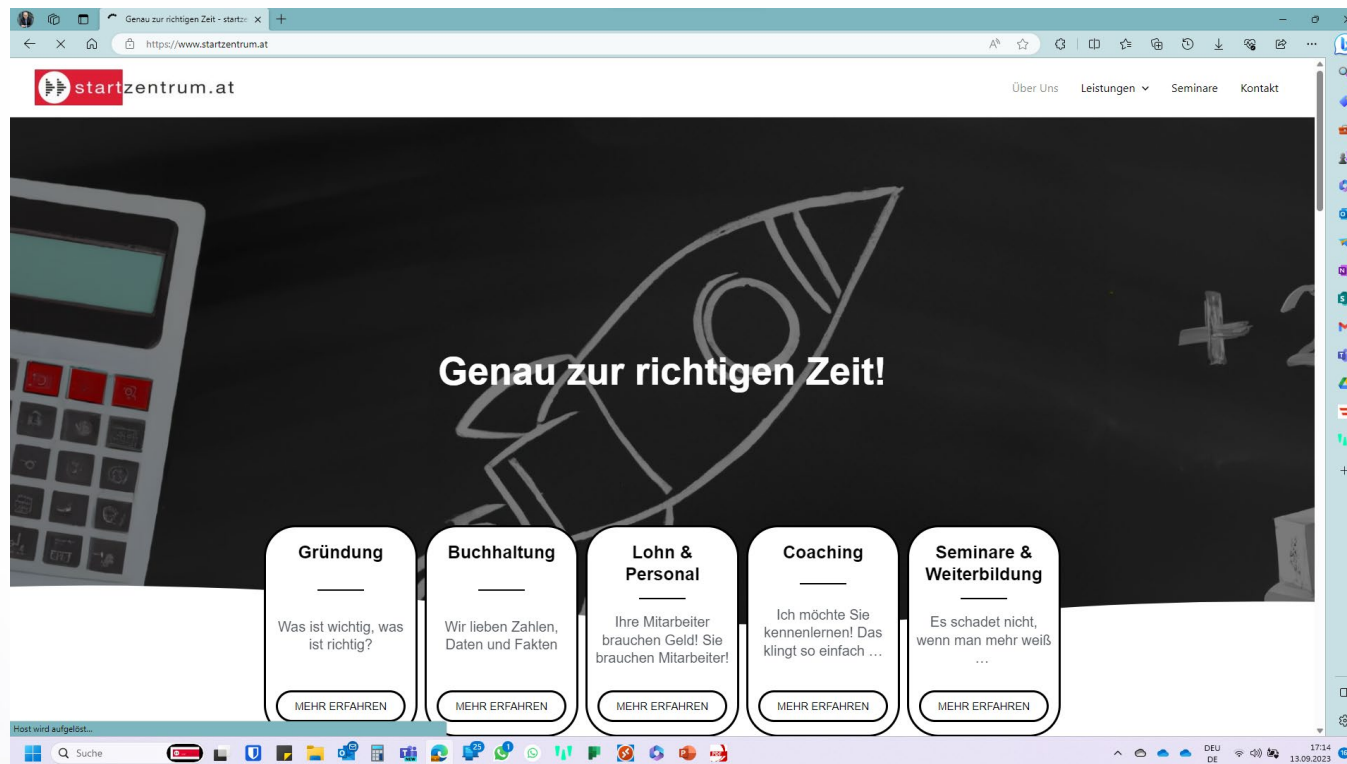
Genau zur richtigen Zeit - startz ×

https://www.startzentrum.at

startzentrum.at

Über Uns Leistungen Seminare Kontakt

Genau zur richtigen Zeit!

Gründung

Was ist wichtig, was ist richtig?

MEHR ERFAHREN

Buchhaltung

Wir lieben Zahlen, Daten und Fakten

MEHR ERFAHREN

Lohn & Personal

Ihre Mitarbeiter brauchen Geld! Sie brauchen Mitarbeiter!

MEHR ERFAHREN

Coaching

Ich möchte Sie kennenlernen! Das klingt so einfach …

MEHR ERFAHREN

Seminare & Weiterbildung

Es schadet nicht, wenn man mehr weiß …

MEHR ERFAHREN

Host wird aufgelöst...

Suche

DEU DE

17:14 13.09.2023